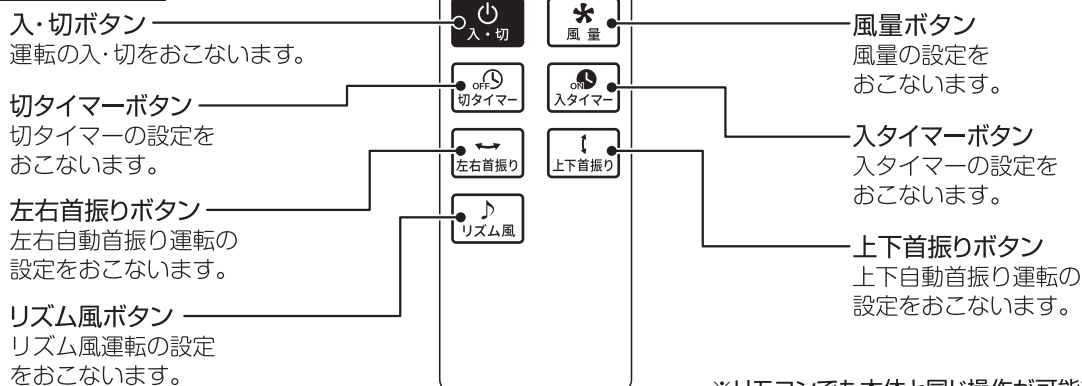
入･切ボタン
運転の入･切をおこないます。

切タイマーボタン
切タイマーの設定をおこないます。

左右首振りボタン
左右自動首振り運転の設定をおこないます。

リズム風ボタン
リズム風運転の設定をおこないます。

入・切

風 量

OFF
切タイマー

ON
入タイマー

左右首振り

上下首振り

リズム風

風量ボタン
風量の設定をおこないます。

入タイマーボタン
入タイマーの設定をおこないます。

上下首振りボタン
上下自動首振り運転の設定をおこないます。

※リモコンでも本体と同じ操作が可能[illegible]